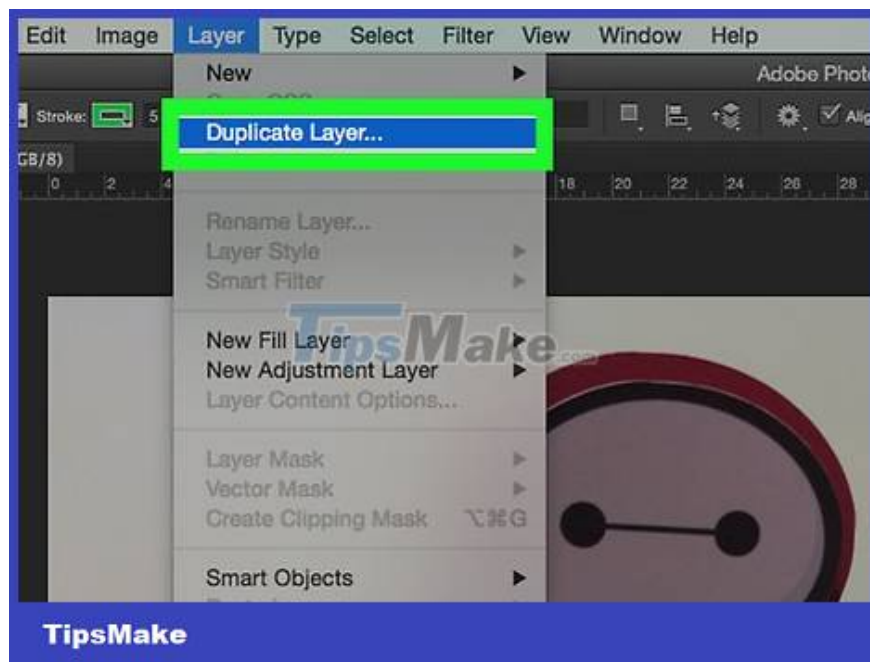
Edit Image Layer Type Select Filter View Window Help

New

Adobe Photo

Stroke: 5

Duplicate Layer...

GB/8)

0 2 4 18 20 22 24 26 28

Rename Layer...
Layer Style
Smart Filter

TipsMake.com

New Fill Layer
New Adjustment Layer
Layer Content Options...

Layer Mask
Vector Mask
Create Clipping Mask ⌥⌘G

Smart Objects

TipsMake